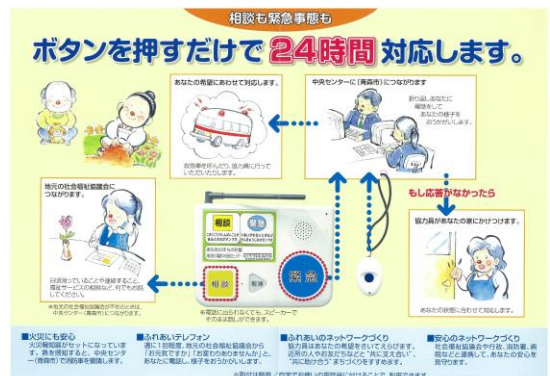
相談も緊急事態も

ボタンを押すだけで24時間対応します。

あなたの希望にあわせて対応します。

救急車を呼んだり、協力員に行っていただいたりします。

中央センターに（青森市）につながります

折り返し、あなたに確認をしてあなたの様子をうかがいます。

もし応答がなかったら

協力員があなたの家にかけつけます。

あなたの状態に合わせて対応します。

地元の社会福祉協議会につながります。

日頃思っていることや連絡すること、福祉サービスの相談など、何でもお話しください。

相談

緊急

※電話に出られなくても、スピーカーでそのまま話しができます。

■火災にも安心
火災警報器がセットになっています。異を感知すると、中央センター（青森市）で消防署を要請します。

■ふれあいテレフォン
週に1回程度、地元の社会福祉協議会から「お元気ですか」「お変わりありませんか」と、あなたに電話し、様子をおうかがいします。

■ふれあいのネットワークづくり
協力員はあなたの希望を大切にしてえらびます。近所の人や友だちなど"共に支え合い"、"共にかけだち"するってのお手伝いをします。

■安心のネットワークづくり
社会福祉協議会や行政、消防署、病院など連携して、あなたの安心を見守ります。